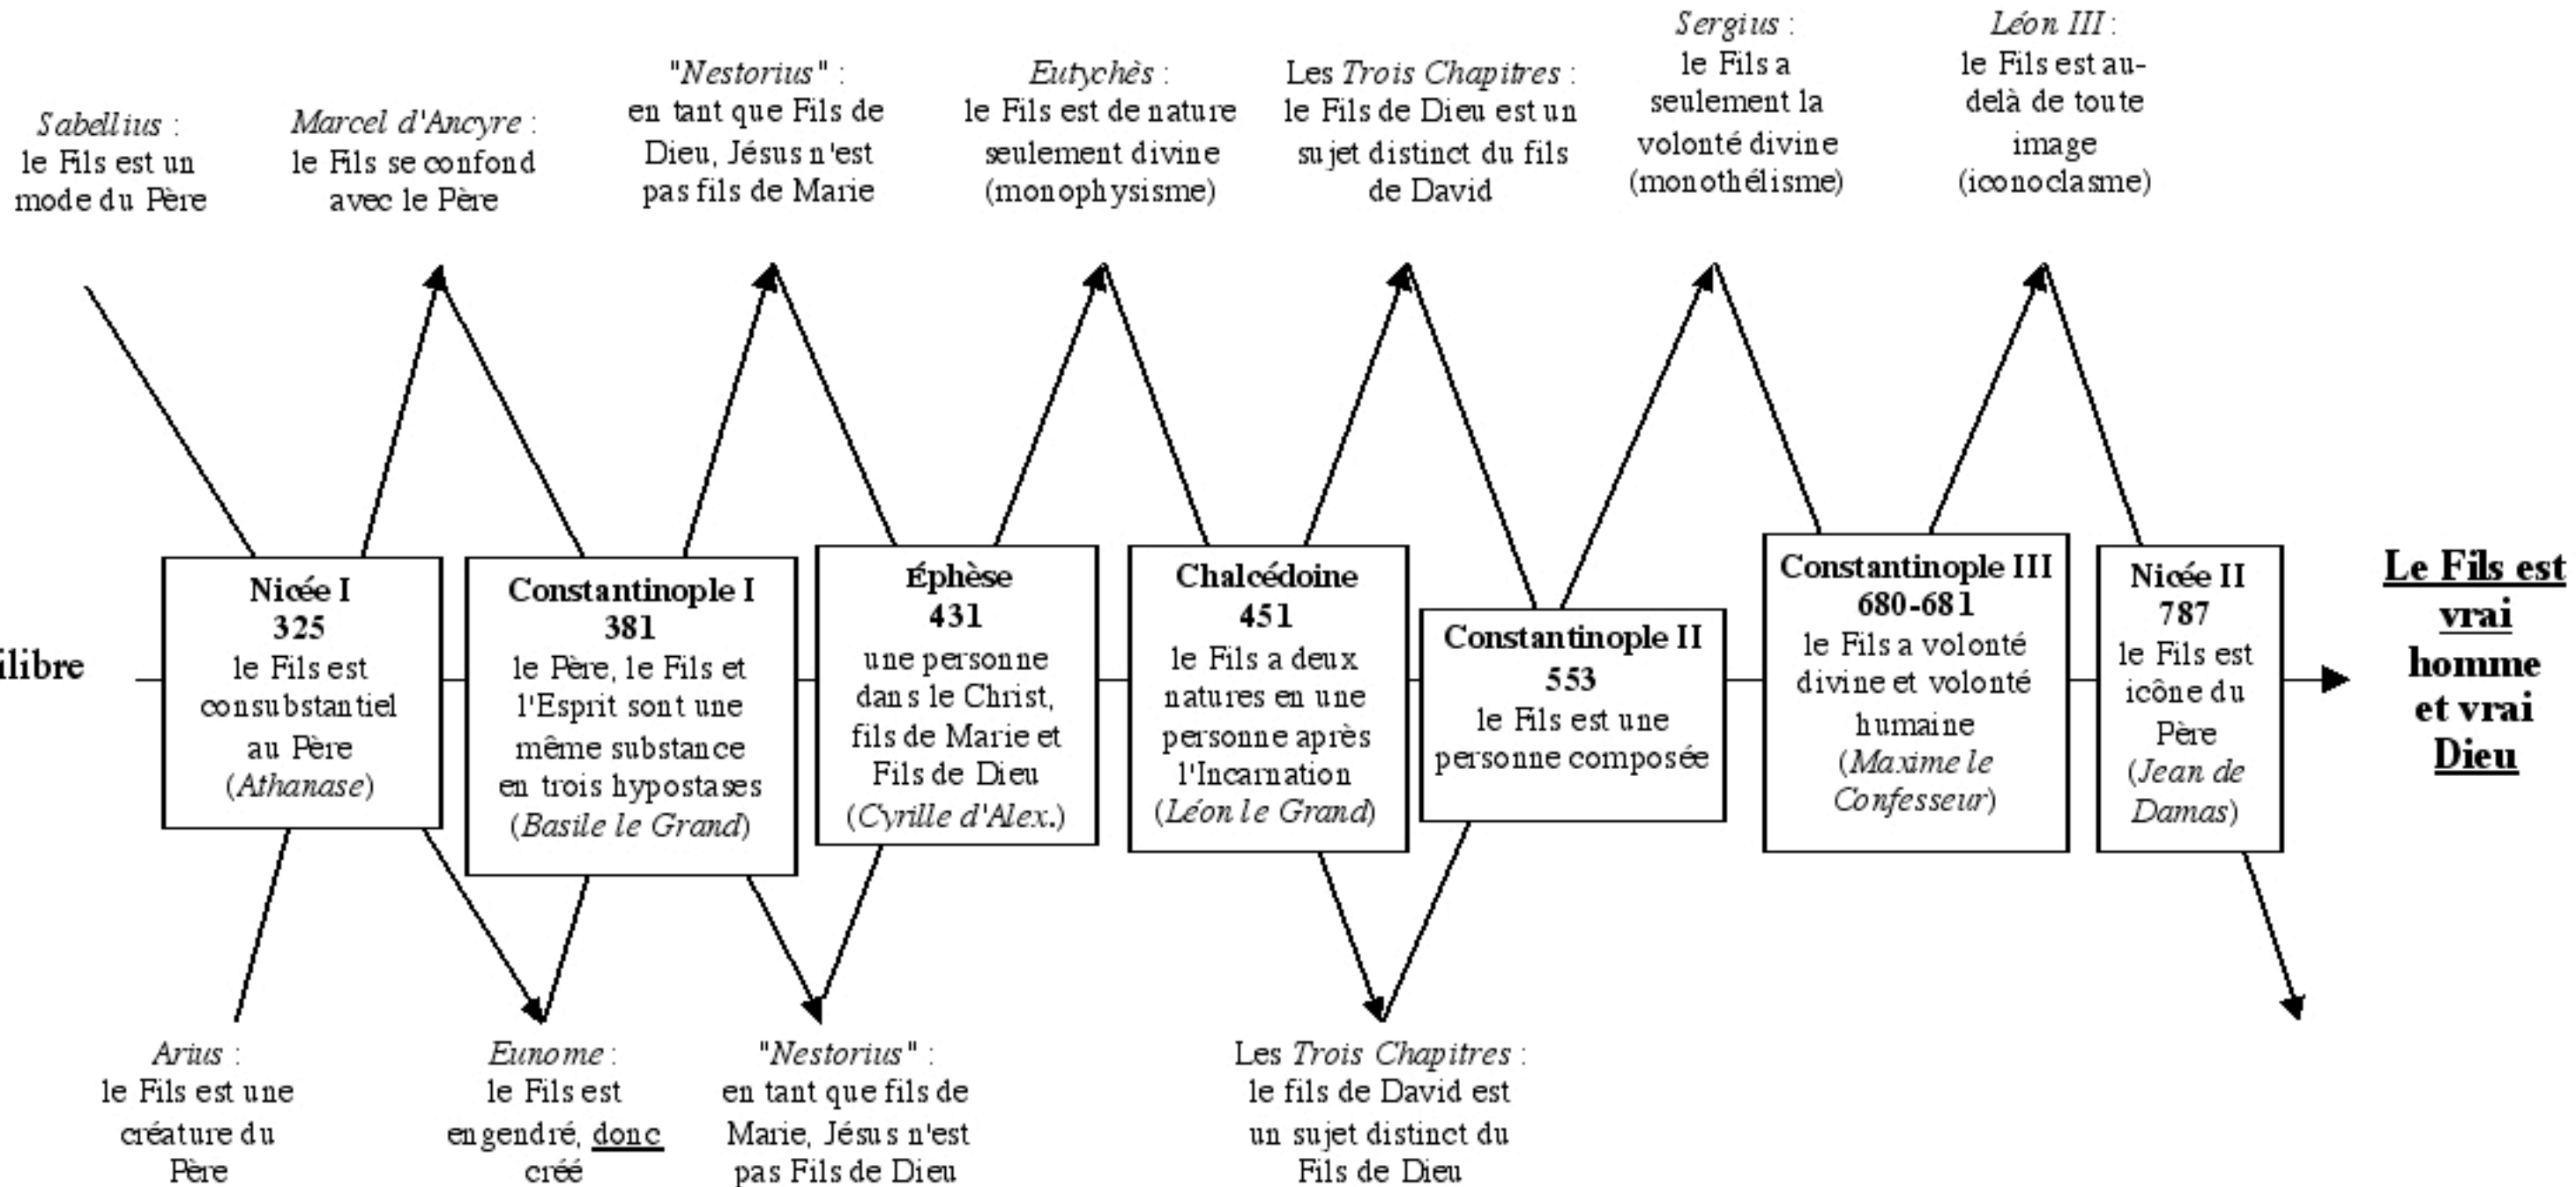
*Sabellius* : le Fils est un mode du Père

*Marcel d'Ancyre* : le Fils se confond avec le Père

"*Nestorius*" : en tant que Fils de Dieu, Jésus n'est pas fils de Marie

*Eutychès* : le Fils est de nature seulement divine (monophysisme)

Les *Trois Chapitres* : le Fils de Dieu est un sujet distinct du fils de David

*Sergius* : le Fils a seulement la volonté divine (monothélisme)

*Léon III* : le Fils est au-delà de toute image (iconoclasme)

ilibre

**Nicée I**
**325**
le Fils est consubstantiel au Père (*Athanase*)

**Constantinople I**
**381**
le Père, le Fils et l'Esprit sont une même substance en trois hypostases (*Basile le Grand*)

**Éphèse**
**431**
une personne dans le Christ, fils de Marie et Fils de Dieu (*Cyrille d'Alex.*)

**Chalcédoine**
**451**
le Fils a deux natures en une personne après l'Incarnation (*Léon le Grand*)

**Constantinople II**
**553**
le Fils est une personne composée

**Constantinople III**
**680-681**
le Fils a volonté divine et volonté humaine (*Maxime le Confesseur*)

**Nicée II**
**787**
le Fils est icône du Père (*Jean de Damas*)

**Le Fils est vrai homme et vrai Dieu**

*Arius* : le Fils est une créature du Père

*Eunome* : le Fils est engendré, donc créé

"*Nestorius*" : en tant que fils de Marie, Jésus n'est pas Fils de Dieu

Les *Trois Chapitres* : le fils de David est un sujet distinct du Fils de Dieu